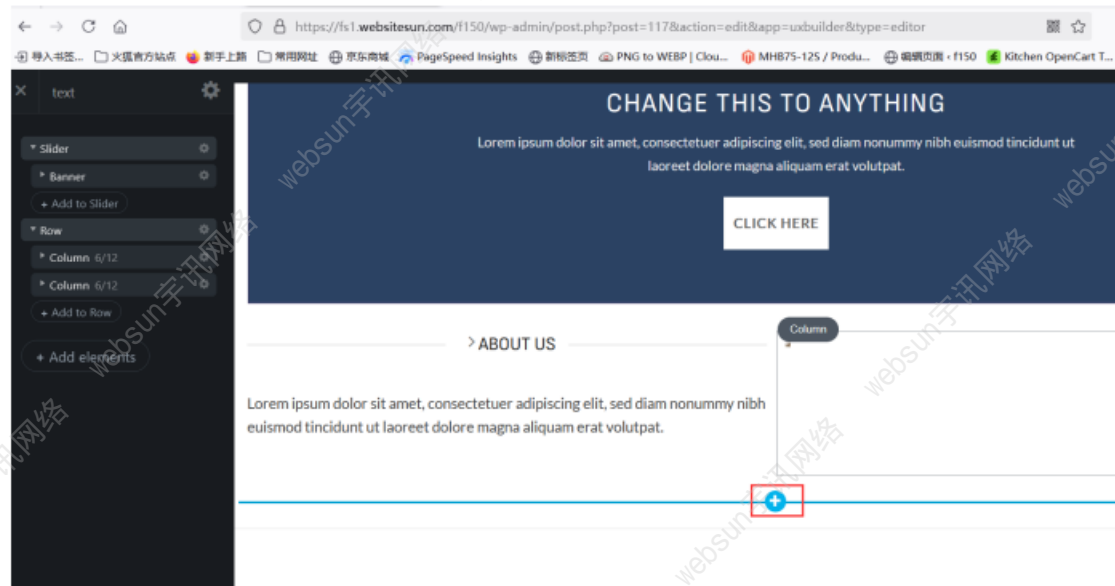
https://fs1.websitesun.com/f150/wp-admin/post.php?post=117&action=edit&app=uxbuilder&type=editor

导入书签... 火狐官方站点 新手上路 常用网址 京东商城 PageSpeed Insights 新标签页 PNG to WEBP | Clou... MHB75-12S / Produ... 编辑页面 ‹ f150 Kitchen OpenCart T...

text

Slider
Banner
+ Add to Slider
Row
Column 6/12
Column 6/12
+ Add to Row
+ Add elements

CHANGE THIS TO ANYTHING

Lorem ipsum dolor sit amet, consectetuer adipiscing elit, sed diam nonummy nibh euismod tincidunt ut laoreet dolore magna aliquam erat volutpat.

CLICK HERE

ABOUT US

Column

Lorem ipsum dolor sit amet, consectetuer adipiscing elit, sed diam nonummy nibh euismod tincidunt ut laoreet dolore magna aliquam erat volutpat.

websun宇讯网络